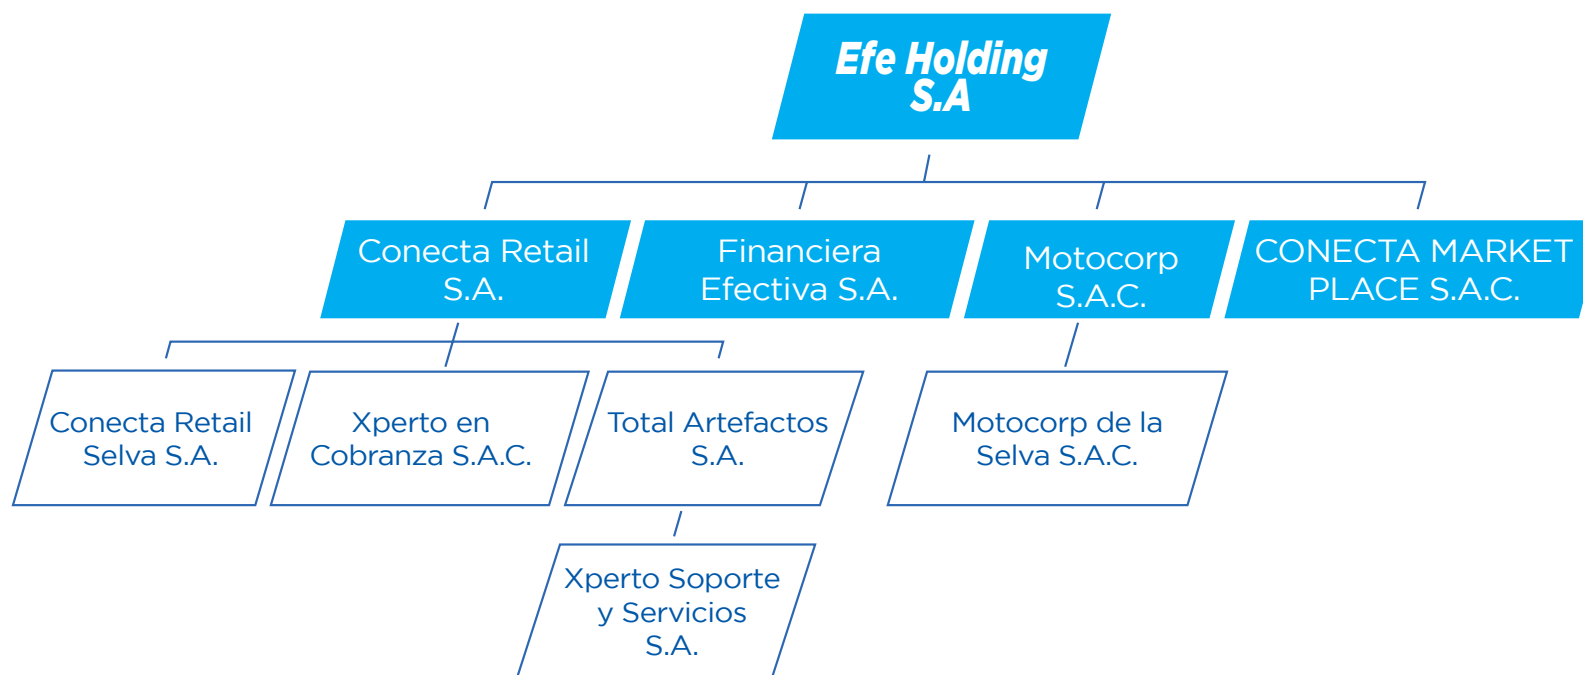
Efe Holding S.A

Conecta Retail S.A.

Financiera Efectiva S.A.

Motocorp S.A.C.

CONECTA MARKET PLACE S.A.C.

Conecta Retail Selva S.A.

Xperto en Cobranza S.A.C.

Total Artefactos S.A.

Motocorp de la Selva S.A.C.

Xperto Soporte y Servicios S.A.